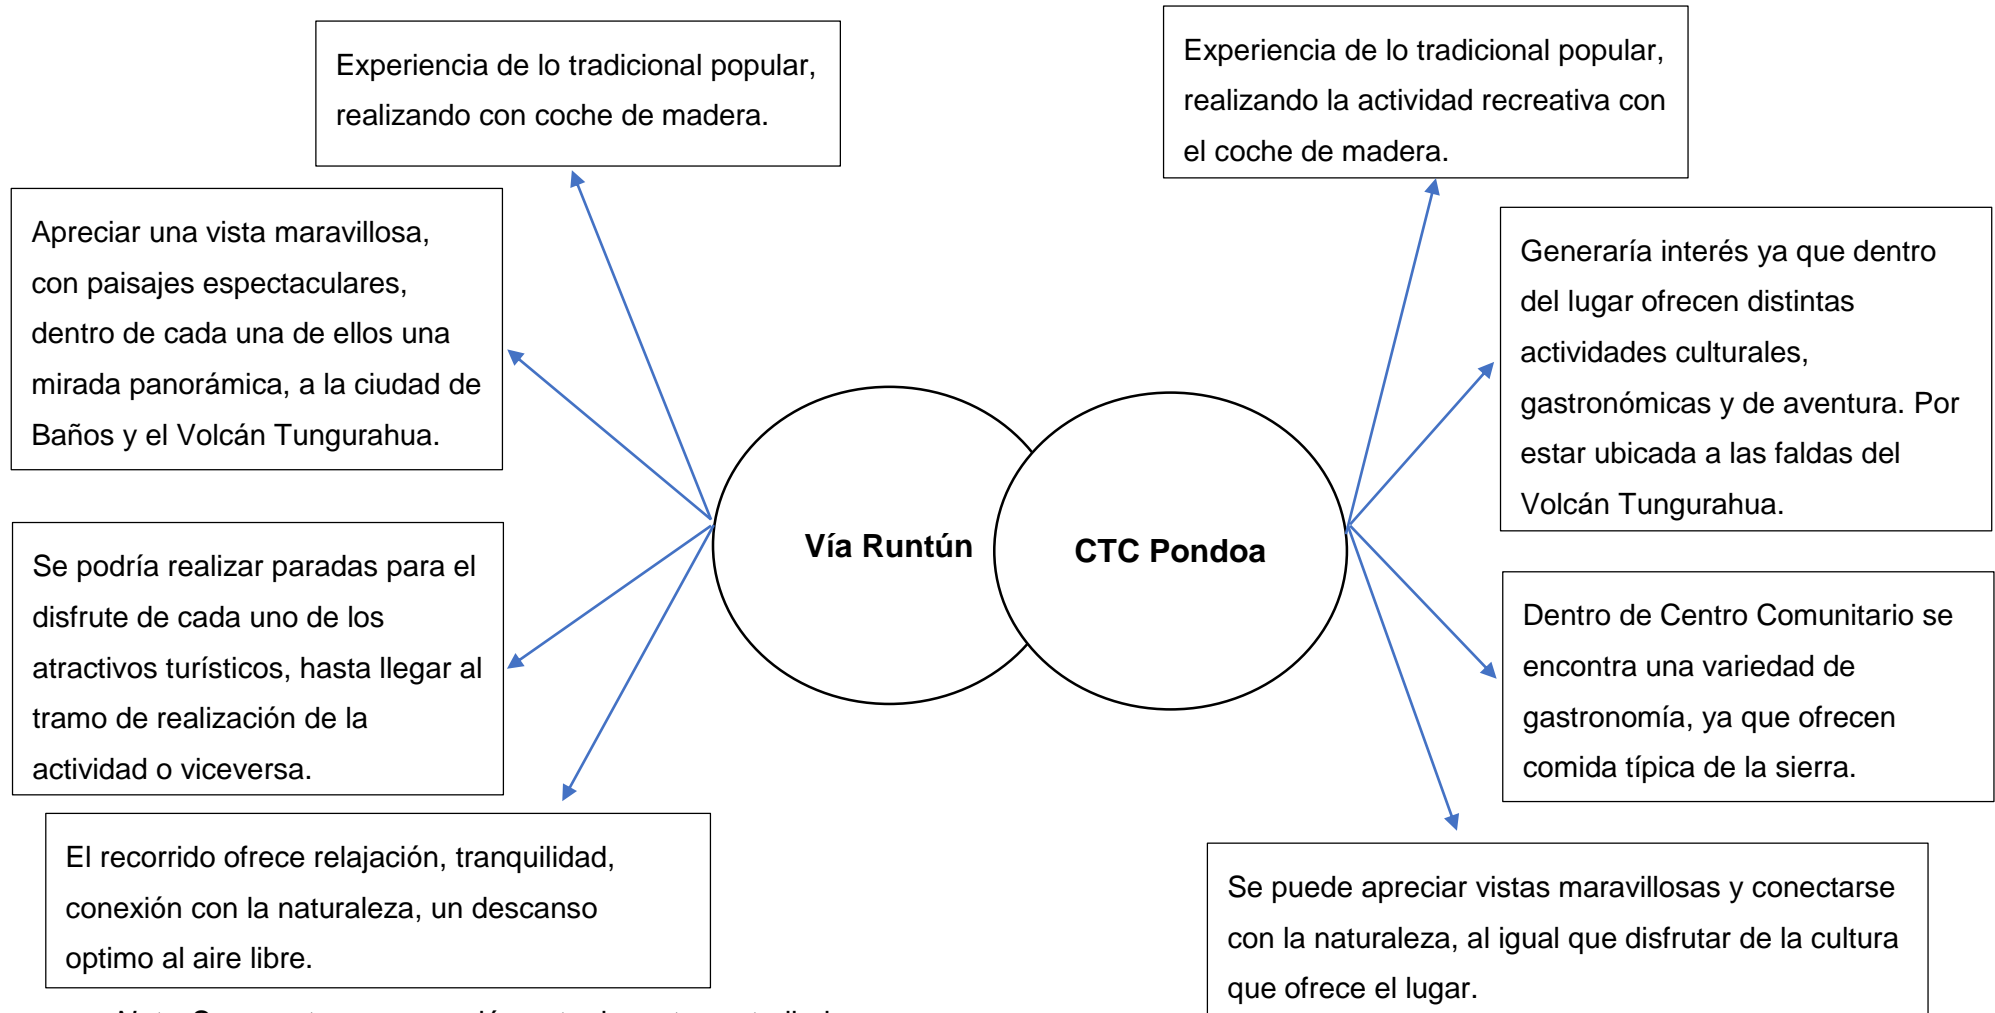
Experiencia de lo tradicional popular, realizando con coche de madera.

Apreciar una vista maravillosa, con paisajes espectaculares, dentro de cada una de ellos una mirada panorámica, a la ciudad de Baños y el Volcán Tungurahua.

Se podría realizar paradas para el disfrute de cada uno de los atractivos turísticos, hasta llegar al tramo de realización de la actividad o viceversa.

El recorrido ofrece relajación, tranquilidad, conexión con la naturaleza, un descanso optimo al aire libre.

Vía Runtún

CTC Pondoa

Experiencia de lo tradicional popular, realizando la actividad recreativa con el coche de madera.

Generaría interés ya que dentro del lugar ofrecen distintas actividades culturales, gastronómicas y de aventura. Por estar ubicada a las faldas del Volcán Tungurahua.

Dentro de Centro Comunitario se encontra una variedad de gastronomía, ya que ofrecen comida típica de la sierra.

Se puede apreciar vistas maravillosas y conectarse con la naturaleza, al igual que disfrutar de la cultura que ofrece el lugar.

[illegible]